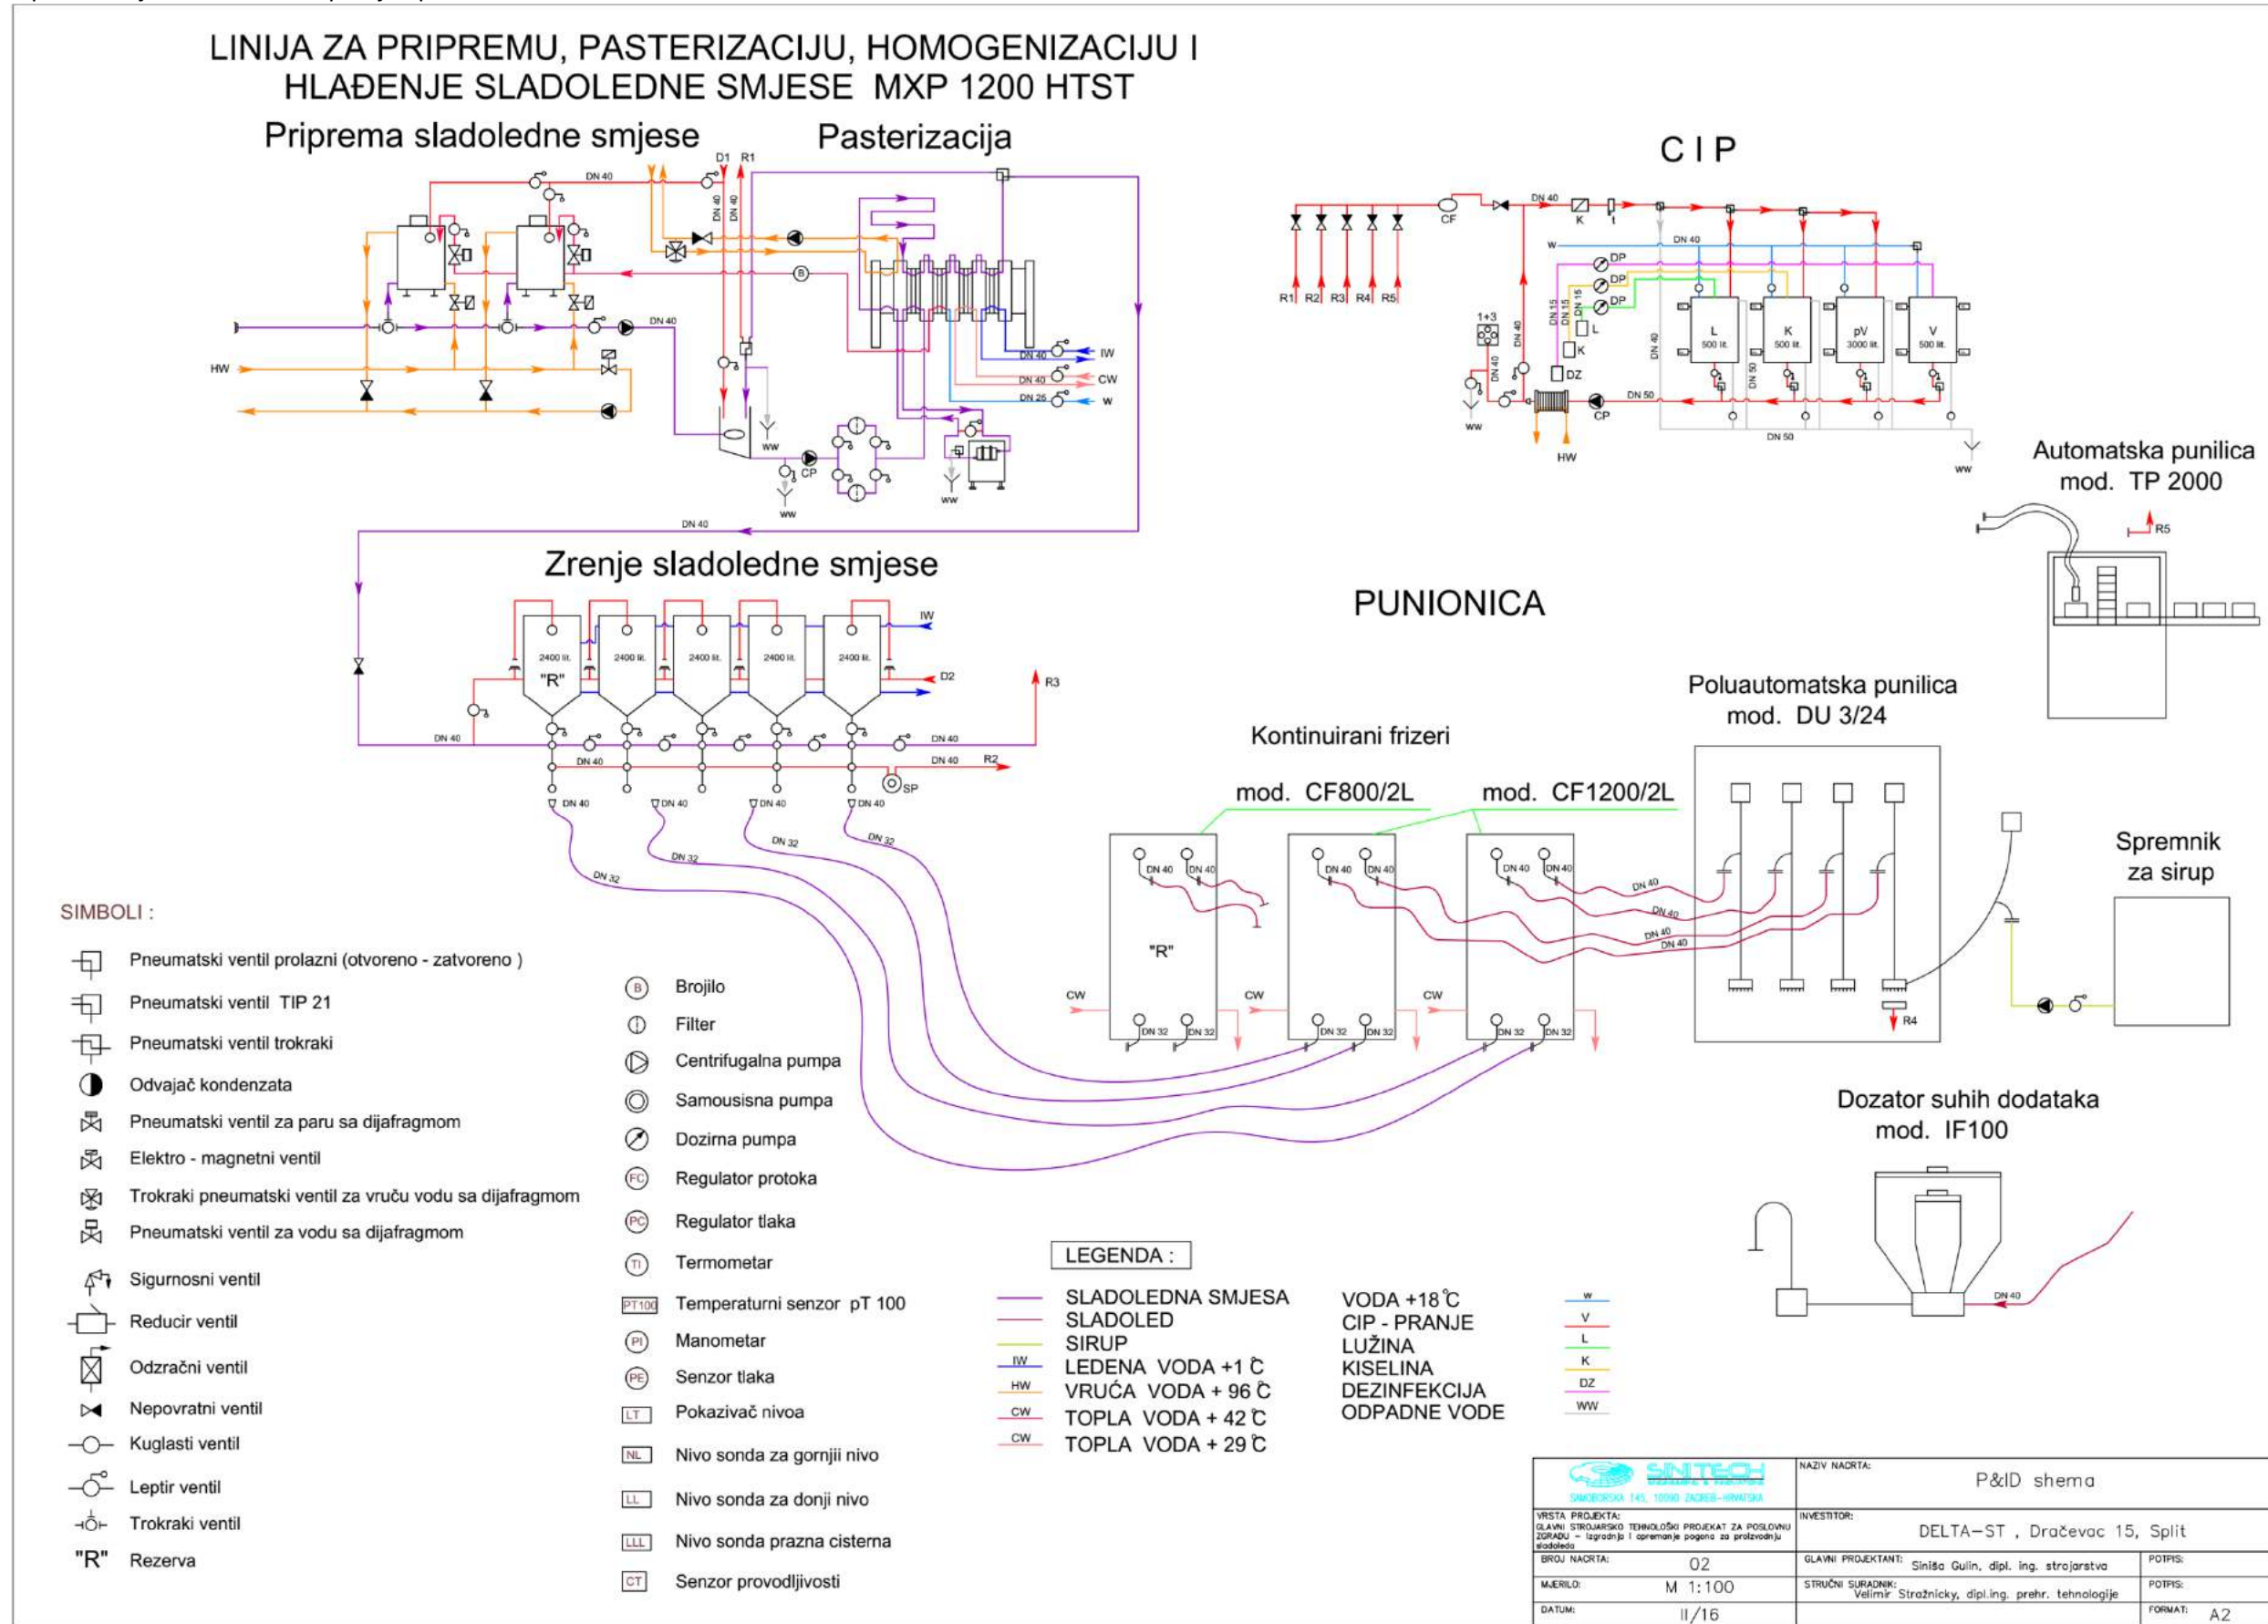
LINIJA ZA PRIPREMU, PASTERIZACIJU, HOMOGENIZACIJU I HLAĐENJE SLADOLEDNE SMJESE MXP 1200 HTST

Priprema sladoledne smjese

Pasterizacija

D1 R1

DN 40

DN 40 DN 40

B

DN 40

HW

IW

CW

W

DN 40

DN 40

DN 25

WW

CP

WW

WW

DN 40

C I P

R1 R2 R3 R4 R5

CF

DN 40

K

W

DN 40

DP

DP

DP

1+3

DN 15 DN 15

L

K

DZ

DN 40 DN 40

L 500 lit.

K 500 lit.

pV 3000 lit.

V 500 lit.

DN 50

CP

DN 50

DN 50

WW

HW

WW

Automatska punilica mod. TP 2000

R5

Zrenje sladoledne smjese

IW

2400 lit. "R"

2400 lit.

2400 lit.

2400 lit.

2400 lit.

D2

R3

DN 40

DN 40

DN 40

DN 40

R2

SP

DN 40 DN 40 DN 40 DN 40

DN 32 DN 32 DN 32 DN 32

PUNIONICA

Poluautomatska punilica mod. DU 3/24

Kontinuirani frizeri

mod. CF800/2L

mod. CF1200/2L

DN 40 DN 40 DN 40 DN 40 DN 40 DN 40

DN 40 DN 40 DN 40 DN 40

"R"

CW CW CW

DN 32 DN 32 DN 32 DN 32 DN 32 DN 32

R4

Spremnik za sirup

Dozator suhih dodataka mod. IF100

DN 40

SIMBOLI :

Pneumatski ventil prolazni (otvoreno - zatvoreno )
Pneumatski ventil TIP 21
Pneumatski ventil trokraki
Odvajač kondenzata
Pneumatski ventil za paru sa dijafragmom
Elektro - magnetni ventil
Trokraki pneumatski ventil za vruču vodu sa dijafragmom
Pneumatski ventil za vodu sa dijafragmom
Sigurnosni ventil
Reducir ventil
Odzračni ventil
Nepovratni ventil
Kuglasti ventil
Leptir ventil
Trokraki ventil
"R" Rezerva

B Brojilo
Filter
Centrifugalna pumpa
Samousisna pumpa
Dozirna pumpa
FC Regulator protoka
PC Regulator tlaka
TI Termometar
PT100 Temperaturni senzor pT 100
PI Manometar
PE Senzor tlaka
LT Pokazivač nivoa
NL Nivo sonda za gornjii nivo
LL Nivo sonda za donji nivo
LLL Nivo sonda prazna cisterna
CT Senzor provodljivosti

LEGENDA :

SLADOLEDNA SMJESA
SLADOLED
SIRUP
IW LEDENA VODA +1 ℃
HW VRUĆA VODA + 96 ℃
CW TOPLA VODA + 42 ℃
CW TOPLA VODA + 29 ℃

VODA +18℃ W
CIP - PRANJE V
LUŽINA L
KISELINA K
DEZINFEKCIJA DZ
ODPADNE VODE WW

SINTECH
SAMOBORSKA 145, 10090 ZAGREB-HRVATSKA

NAZIV NACRTA: P&ID shema

VRSTA PROJEKTA: GLAVNI STROJARSKO TEHNOLOŠKI PROJEKAT ZA POSLOVNU ZGRADU - izgradnja i opremanje pogona za proizvodnju sladoleda

INVESTITOR: DELTA-ST , Dračevac 15, Split

BROJ NACRTA: 02

GLAVNI PROJEKTANT: Siniša Gulin, dipl. ing. strojarstva

POTPIS:

MJERILO: M 1:100

STRUČNI SURADNIK: Velimir Stražnicky, dipl.ing. prehr. tehnologije

POTPIS:

DATUM: II/16

FORMAT: A2